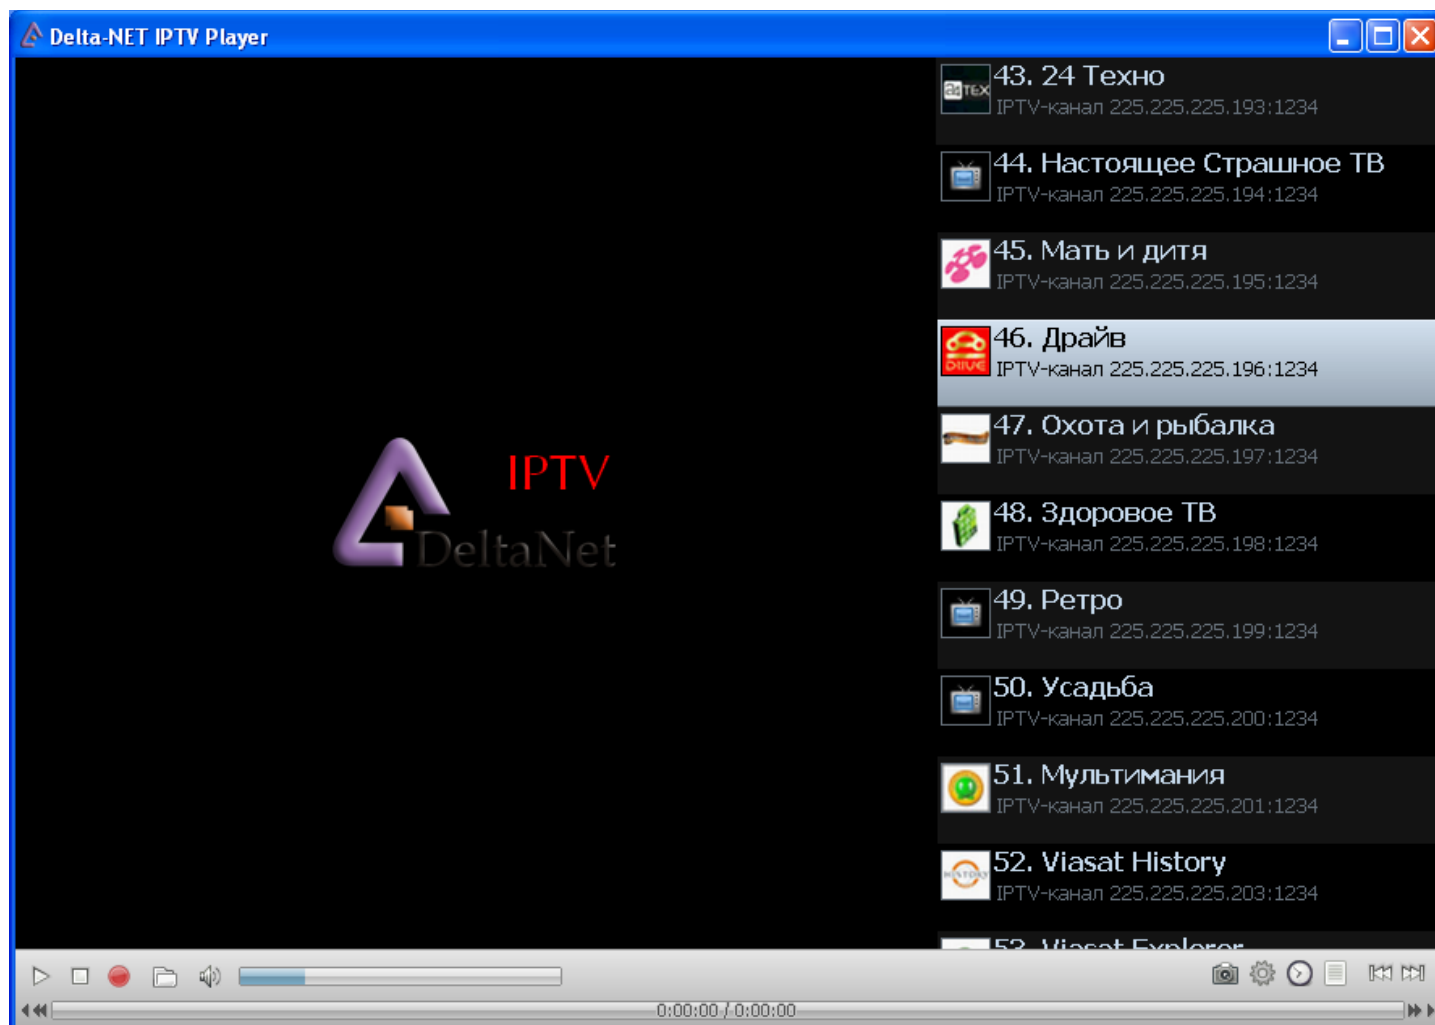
Delta-NET IPTV Player

IPTV
DeltaNet

24TEX
43. 24 Техно
IPTV-канал 225.225.225.193:1234

44. Настоящее Страшное ТВ
IPTV-канал 225.225.225.194:1234

45. Мать и дитя
IPTV-канал 225.225.225.195:1234

DRIVE
46. Драйв
IPTV-канал 225.225.225.196:1234

47. Охота и рыбалка
IPTV-канал 225.225.225.197:1234

48. Здоровое ТВ
IPTV-канал 225.225.225.198:1234

49. Ретро
IPTV-канал 225.225.225.199:1234

50. Усадьба
IPTV-канал 225.225.225.200:1234

51. Мультимания
IPTV-канал 225.225.225.201:1234

HISTORY
52. Viasat History
IPTV-канал 225.225.225.203:1234

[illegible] Viasat Explorer

0:00:00 / 0:00:00